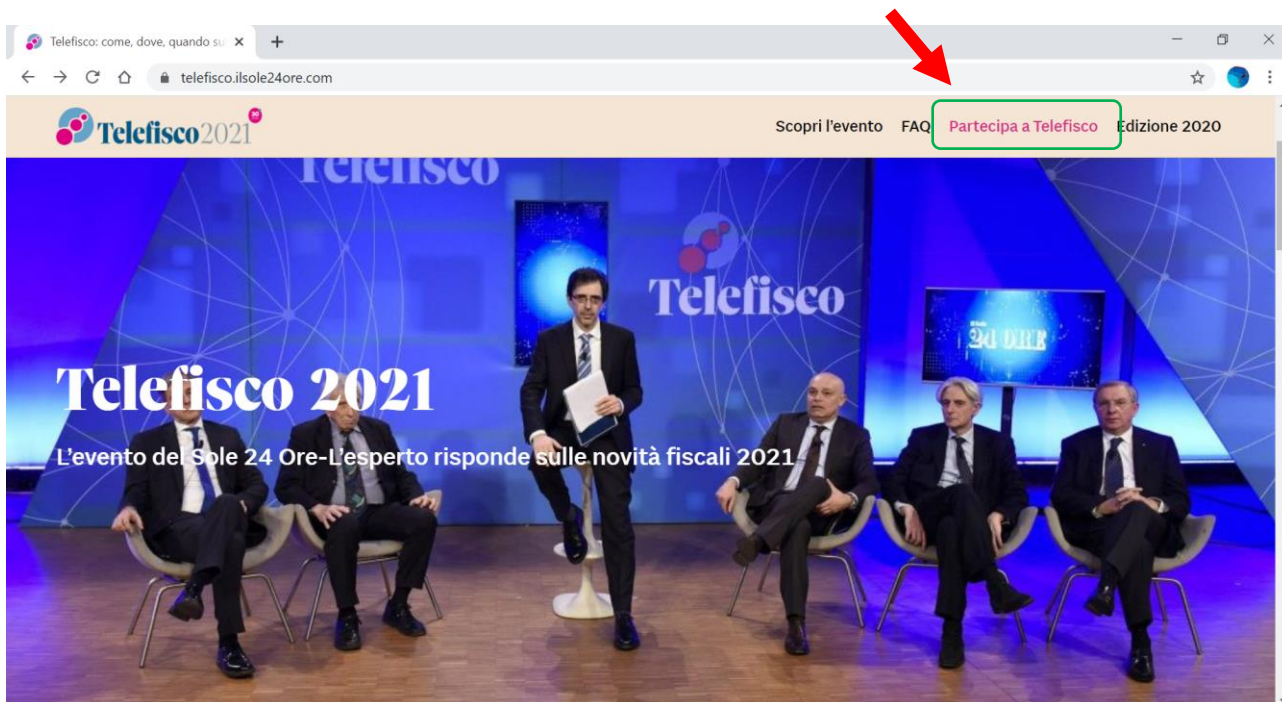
Telefisco: come, dove, quando su

telefisco.ilsole24ore.com

Telefisco2021

Scopri l'evento FAQ Partecipa a Telefisco Edizione 2020

Telefisco

Telefisco

24 ORE

Telefisco 2021

L'evento del Sole 24 Ore-L'esperto risponde sulle novità fiscali 2021